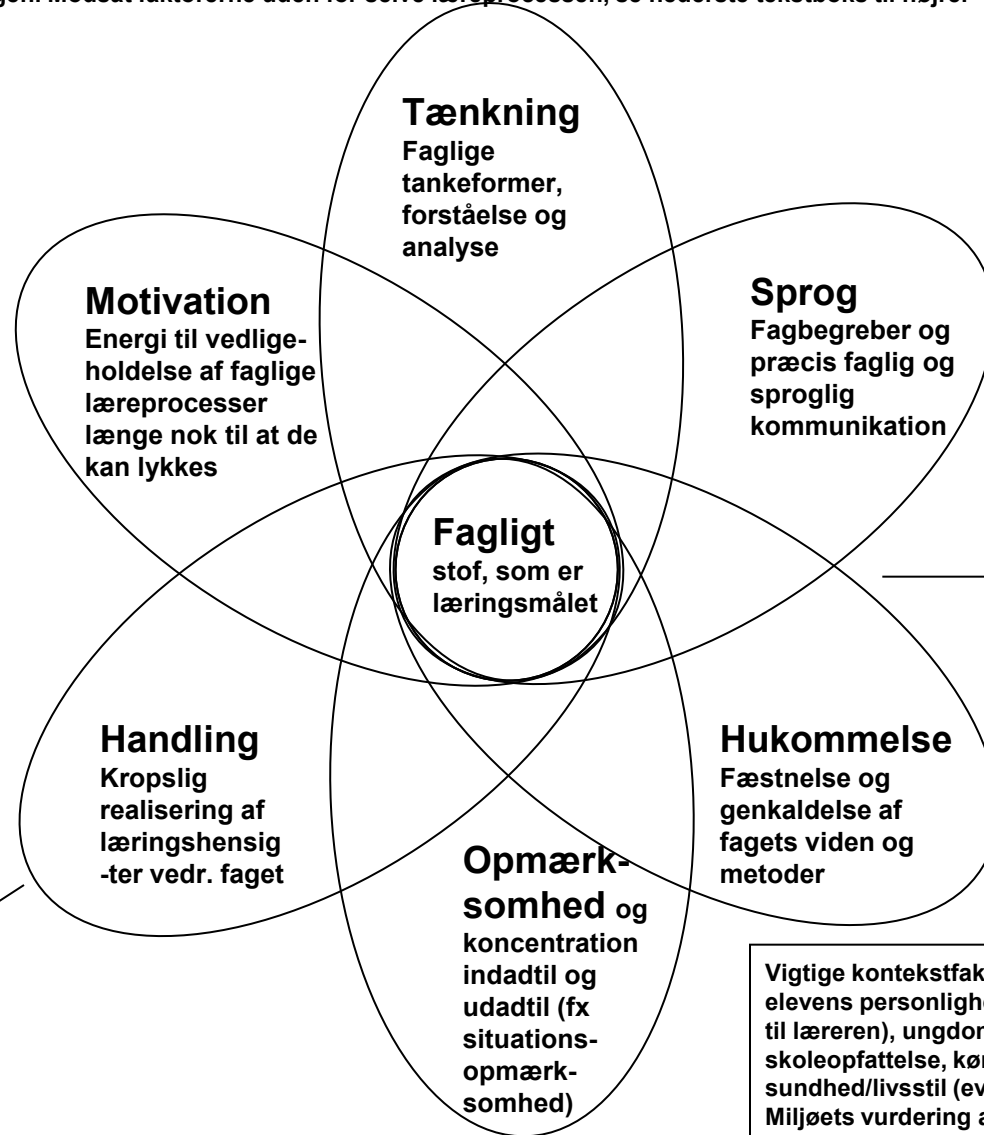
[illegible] faktorerne uden for selve læreprocessen, se nederste tekstboks til højre.

Tænkning
Faglige tankeformer, forståelse og analyse

Motivation
Energi til vedligeholdelse af faglige læreprocesser længe nok til at de kan lykkes

Sprog
Fagbegreber og præcis faglig og sproglig kommunikation

Fagligt
stof, som er læringsmålet

Handling
Kropslig realisering af læringshensig-ter vedr. faget

Hukommelse
Fæstnelse og genkaldelse af fagets viden og metoder

Opmærk-somhed og koncentration indadtil og udadtil (fx situations-opmærk-somhed)

Vigtige kontekstfak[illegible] elevens personligh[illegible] til læreren), ungdo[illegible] skoleopfattelse, kø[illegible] sundhed/livsstil (ev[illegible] Miljøets vurdering a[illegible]